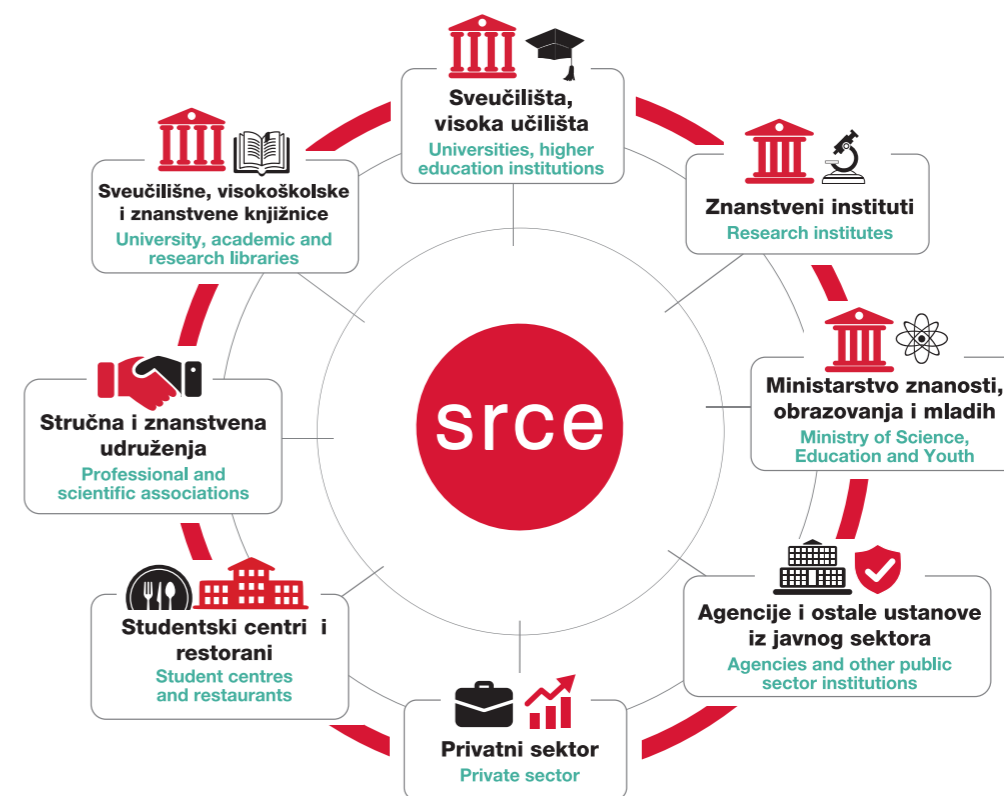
Sveučilišta, visoka učilišta
Universities, higher education institutions

Znanstveni instituti
Research institutes

Ministarstvo znanosti, obrazovanja i mladih
Ministry of Science, Education and Youth

Agencije i ostale ustanove iz javnog sektora
Agencies and other public sector institutions

Privatni sektor
Private sector

Studentski centri i restorani
Student centres and restaurants

Stručna i znanstvena udruženja
Professional and scientific associations

Sveučilišne, visokoškolske i znanstvene knjižnice
University, academic and research libraries

srce